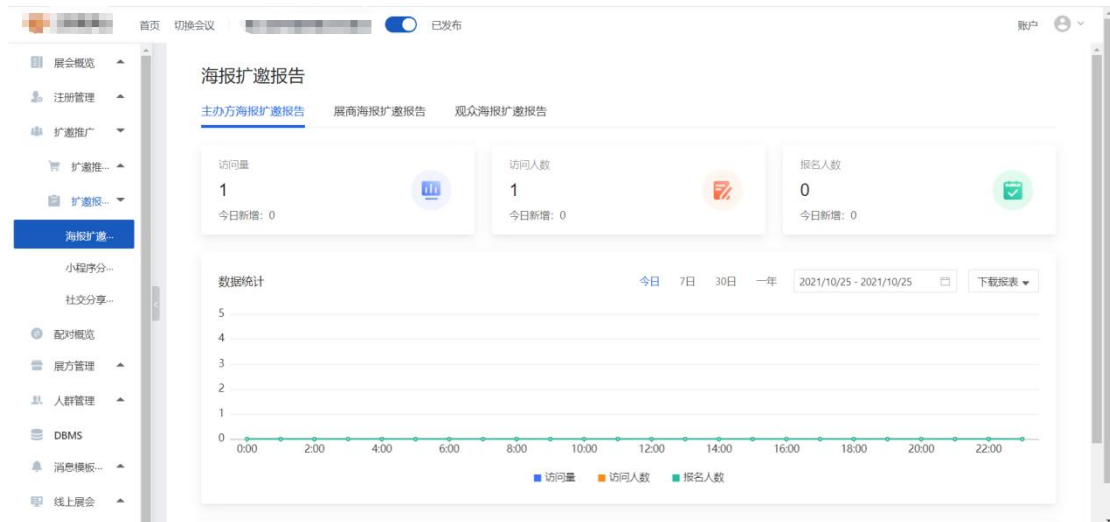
首页 切换会议 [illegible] 已发布 账户

展会概览
注册管理
扩邀推广
扩邀推...
扩邀报...
海报扩邀...
小程序分...
社交分享...
配对概览
展方管理
人群管理
DBMS
消息模板...
线上展会

海报扩邀报告

主办方海报扩邀报告 展商海报扩邀报告 观众海报扩邀报告

访问量
1
今日新增：0

访问人数
1
今日新增：0

报名人数
0
今日新增：0

数据统计

今日 7日 30日 一年 2021/10/25 - 2021/10/25 下载报表

5
4
3
2
1
0
0:00 2:00 4:00 6:00 8:00 10:00 12:00 14:00 16:00 18:00 20:00 22:00

访问量 访问人数 报名人数